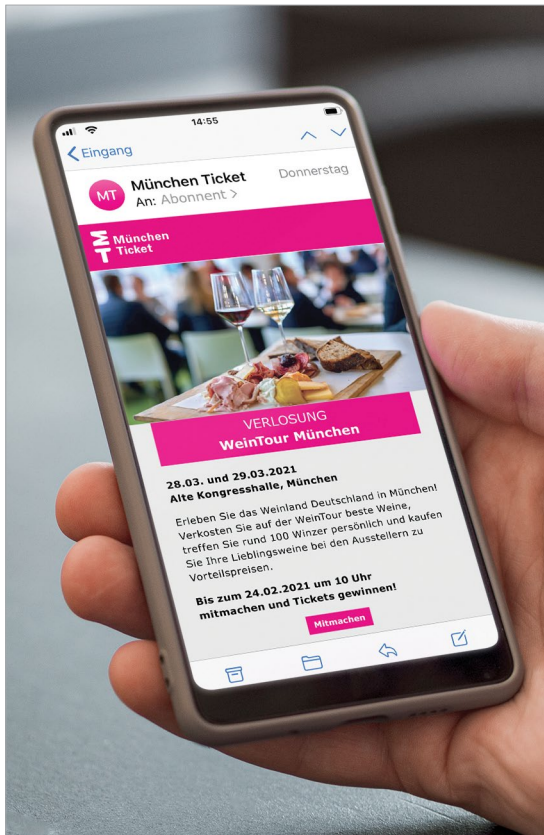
14:55

Eingang

MT München Ticket
An: Abonnent >
Donnerstag

München Ticket

VERLOSUNG
WeinTour München

28.03. und 29.03.2021
Alte Kongresshalle, München

Erleben Sie das Weinland Deutschland in München! Verkosten Sie auf der WeinTour beste Weine, treffen Sie rund 100 Winzer persönlich und kaufen Sie Ihre Lieblingsweine bei den Ausstellern zu Vorteilspreisen.

Bis zum 24.02.2021 um 10 Uhr mitmachen und Tickets gewinnen!

Mitmachen